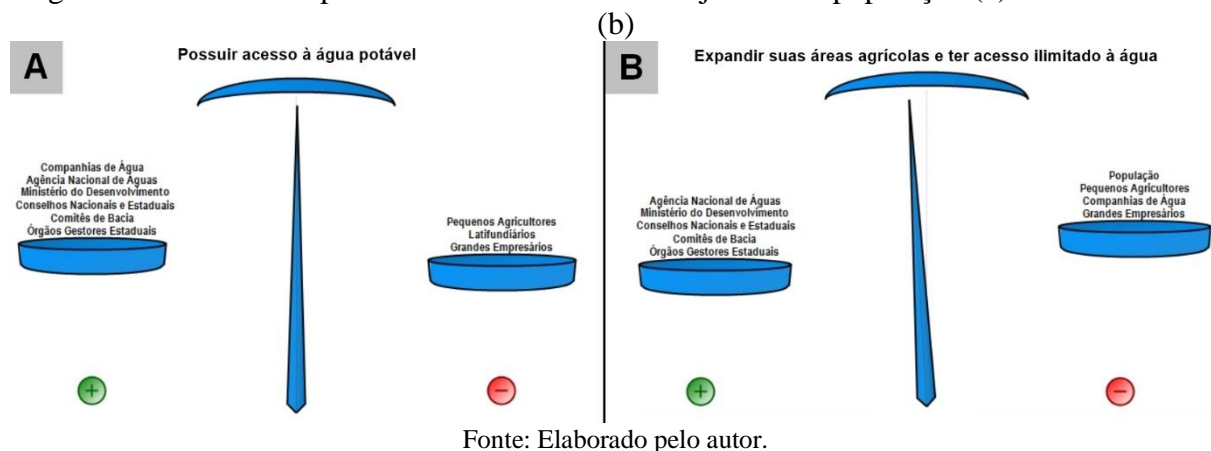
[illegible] (b)

A

Possuir acesso à água potável

Companhias de Água
Agência Nacional de Águas
Ministério do Desenvolvimento
Conselhos Nacionais e Estaduais
Comitês de Bacia
Órgãos Gestores Estaduais

Pequenos Agricultores
Latifundiários
Grandes Empresários

+

−

B

Expandir suas áreas agrícolas e ter acesso ilimitado à água

Agência Nacional de Águas
Ministério do Desenvolvimento
Conselhos Nacionais e Estaduais
Comitês de Bacia
Órgãos Gestores Estaduais

População
Pequenos Agricultores
Companhias de Água
Grandes Empresários

+

−

Fonte: Elaborado pelo autor.